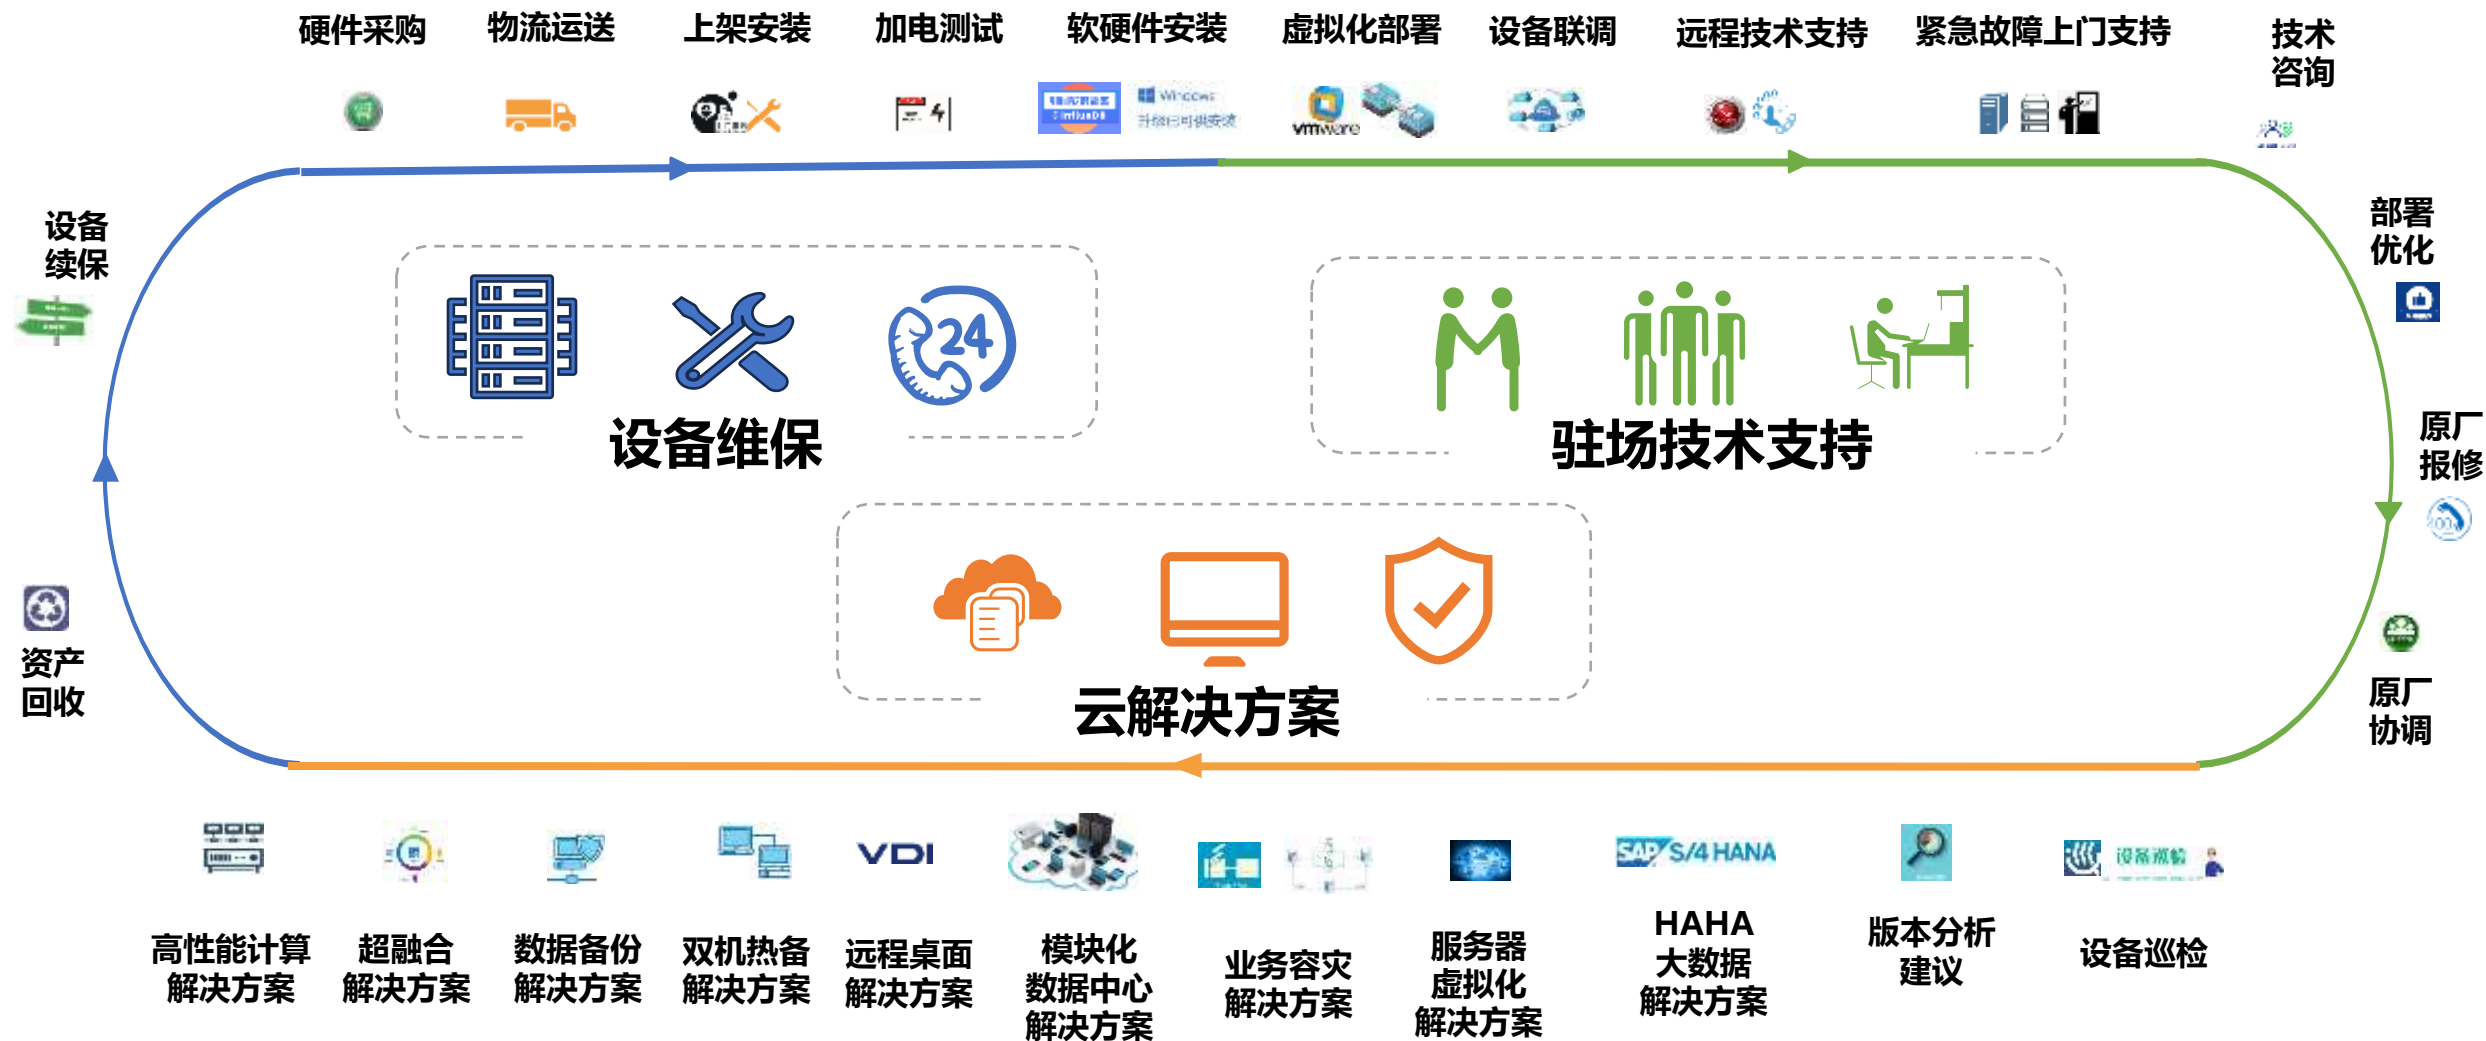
硬件采购 物流运送 上架安装 加电测试 软硬件安装 虚拟化部署 设备联调 远程技术支持 紧急故障上门支持 技术咨询

vmware

设备续保

部署优化

设备维保

驻场技术支持

原厂报修

云解决方案

资产回收

原厂协调

VDI

SAP S/4HANA

高性能计算解决方案
超融合解决方案
数据备份解决方案
双机热备解决方案
远程桌面解决方案
模块化数据中心解决方案
业务容灾解决方案
服务器虚拟化解决方案
HAHA大数据解决方案
版本分析建议
设备巡检